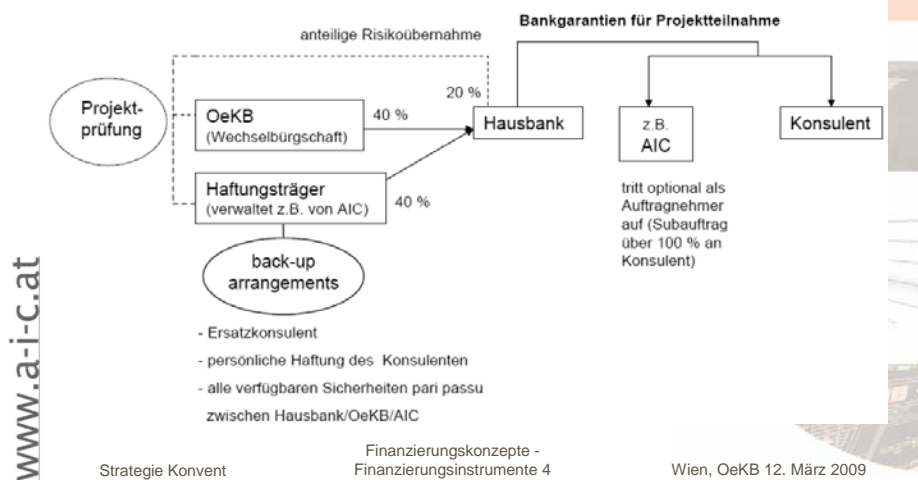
Bankgarantien für Projektteilnahme

anteilige Risikoübernahme

20 %

Projektprüfung

OeKB (Wechselbürgschaft)

40 %

Hausbank

z.B. AIC

Konsulent

Haftungsträger (verwaltet z.B. von AIC)

40 %

tritt optional als Auftragnehmer auf (Subauftrag über 100 % an Konsulent)

back-up arrangements

- Ersatzkonsulent
- persönliche Haftung des Konsulenten
- alle verfügbaren Sicherheiten pari passu zwischen Hausbank/OeKB/AIC

www.a-i-c.at

Strategie Konvent

Finanzierungskonzepte - Finanzierungsinstrumente 4

Wien, OeKB 12. März 2009